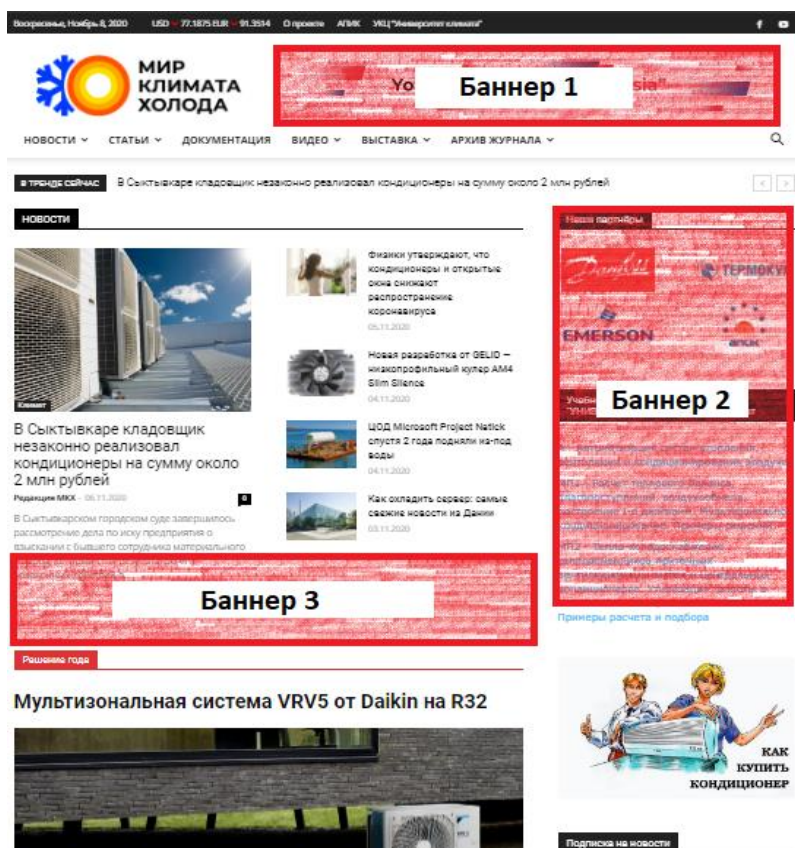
Воскресенье, Ноябрь 8, 2020 USD 77.1875 EUR 91.3514 О проекте АПИК УКЦ "Университет климата"

МИР КЛИМАТА ХОЛОДА

Баннер 1

НОВОСТИ СТАТЬИ ДОКУМЕНТАЦИЯ ВИДЕО ВЫСТАВКА АРХИВ ЖУРНАЛА

В ТРЕНДЕ СЕЙЧАС В Сыктывкаре кладовщик незаконно реализовал кондиционеры на сумму около 2 млн рублей

НОВОСТИ

Климат

В Сыктывкаре кладовщик незаконно реализовал кондиционеры на сумму около 2 млн рублей

Редакция МКХ - 06.11.2020

0

В Сыктывкарском городском суде завершилось рассмотрение дела по иску предприятия о взыскании с бывшего сотрудника материального

Физики утверждают, что кондиционеры и открытые окна снижают распространение коронавируса
05.11.2020

Новая разработка от GELID – низкопрофильный кулер AM4 Slim Silence
04.11.2020

ЦОД Microsoft Project Natick спустя 2 года подняли на-под воды
04.11.2020

Как охладить сервер: самые свежие новости из Дании
03.11.2020

Наши партнеры

Danfoss ТЕРМОКУЛ EMERSON АПИК

Баннер 2

Баннер 3

Примеры расчета и подбора

Решение года

Мультизональная система VRV5 от Daikin на R32

КАК КУПИТЬ КОНДИЦИОНЕР

Подписка на новости